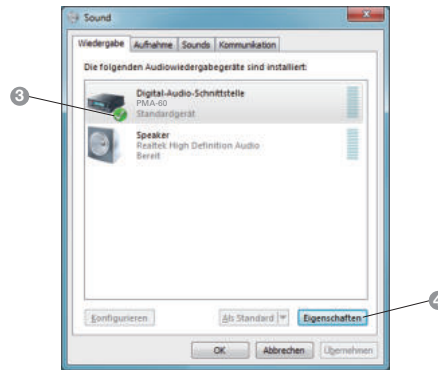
Sound

Wiedergabe | Aufnahme | Sounds | Kommunikation

Die folgenden Audiowiedergabegeräte sind installiert:

3

Digital-Audio-Schnittstelle
PMA-60
Standardgerät

Speaker
Realtek High Definition Audio
Bereit

Konfigurieren | Als Standard | Eigenschaften

4

OK | Abbrechen | Übernehmen